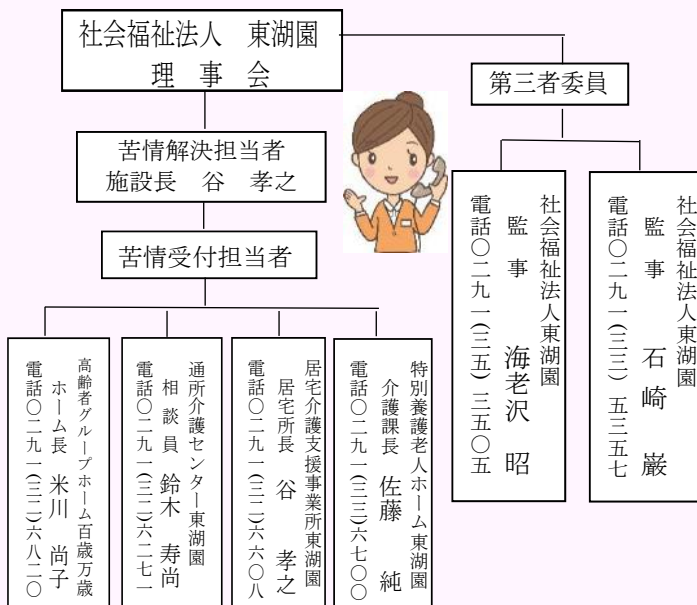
社会福祉法人　東湖園
理　事　会

第三者委員

苦情解決担当者
施設長　谷　孝之

社会福祉法人東湖園
監　事　石崎　巌
電話〇二九一(三三)五三五七

社会福祉法人東湖園
監　事　海老沢　昭
電話〇二九一(三五)三五〇五

苦情受付担当者

特別養護老人ホーム東湖園
介護課長　佐藤　純
電話〇二九一(三三)六七〇〇

居宅介護支援事業所東湖園
居宅所長　谷　孝之
電話〇二九一(三三)六六〇八

通所介護センター東湖園
相談員　鈴木　寿尚
電話〇二九一(三三)六三七一

高齢者グループホーム百歳万歳
ホーム長　米川　尚子
電話〇二九一(三三)六八二〇